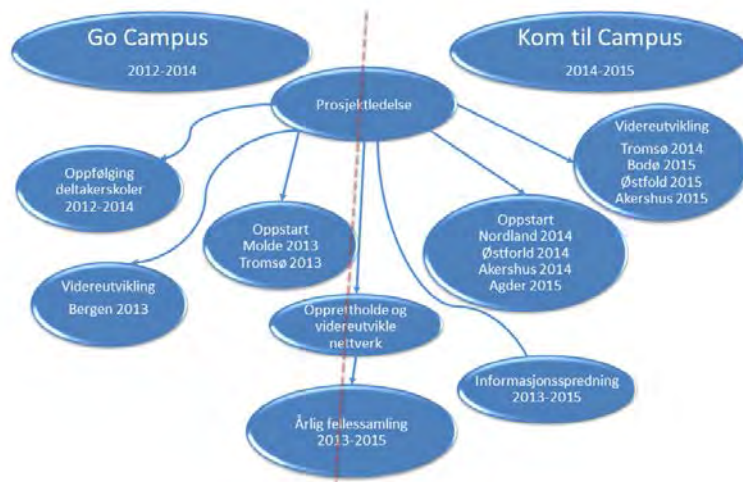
Go Campus
2012-2014

Kom til Campus
2014-2015

Prosjektledelse

Oppfølging deltakerskoler 2012-2014

Oppstart Molde 2013 Tromsø 2013

Videreutvikling Bergen 2013

Opprettholde og videreutvikle nettverk

Årlig fellessamling 2013-2015

Informasjonsspredning 2013-2015

Oppstart Nordland 2014 Østforld 2014 Akershus 2014 Agder 2015

Videreutvikling Tromsø 2014 Bodø 2015 Østfold 2015 Akershus 2015